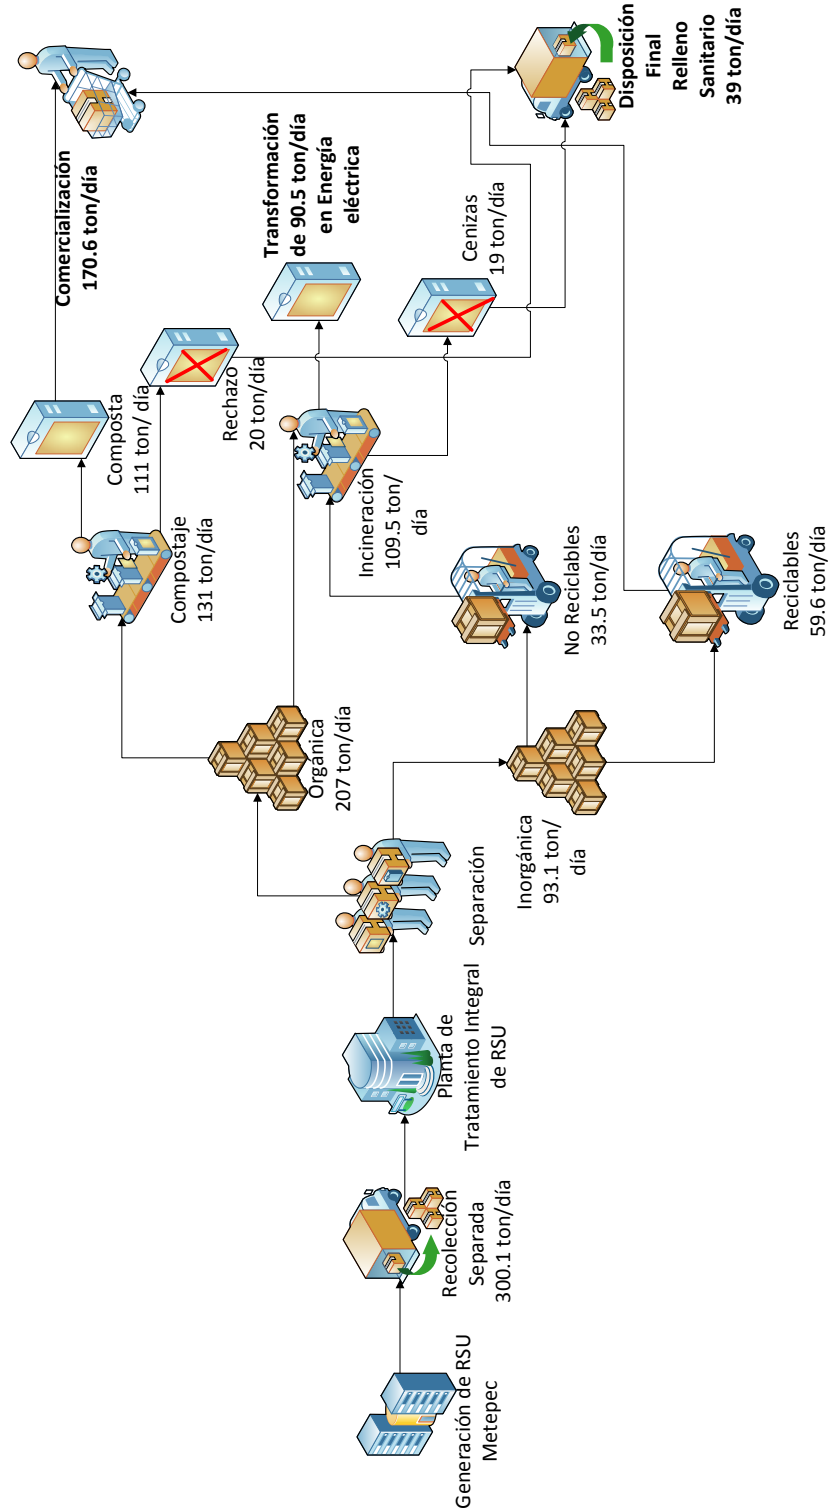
Generación de RSU Metepec

Recolección Separada 300.1 ton/día

Planta de Tratamiento Integral de RSU

Separación

Orgánica 207 ton/día

Inorgánica 93.1 ton/ día

Compostaje 131 ton/día

Composta 111 ton/ día

Rechazo 20 ton/día

Incineración 109.5 ton/ día

No Reciclables 33.5 ton/día

Reciclables 59.6 ton/día

Comercialización 170.6 ton/día

Transformación de 90.5 ton/día en Energía eléctrica

Cenizas 19 ton/día

Disposición Final Relleno Sanitario 39 ton/día